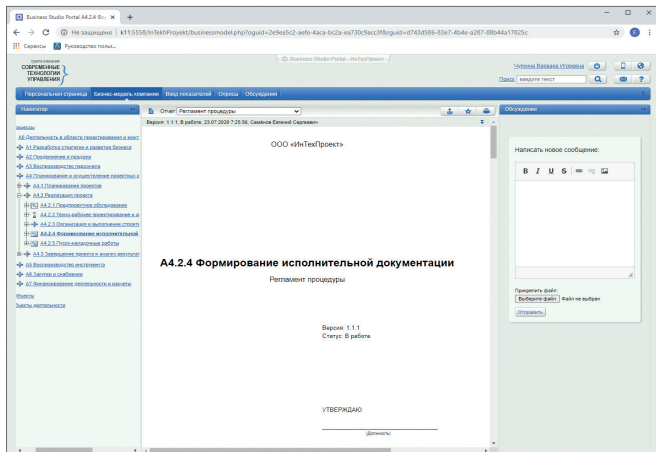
Business Studio Portal A4.2.4 Фо ×
+
Не защищено | k11:5558/InTekhProyekt/businessmodel.php?oguid=2e9ea5c2-aefe-4aca-bc2a-ea730c9acc3f&rguid=d743d586-83e7-4b4e-a287-88b44a17825c
Сервисы Руководство польз...
группа компаний
СОВРЕМЕННЫЕ ТЕХНОЛОГИИ УПРАВЛЕНИЯ
Business Studio Portal - «ИнТекПроект»
Чуркина Варвара Игоревна
Поиск введите текст
Персональная страница Бизнес-модель компании Вид показателей Опросы Обсуждения
Навигатор
Отчет: Регламент процедуры
Версия: 1.1.1, В работе, 23.07.2020 7:25:56, Семёнов Евгений Сергеевич
Обсуждение
Процессы
А0 Деятельность в области проектирования и монт
А1 Разработка стратегии и развитие бизнеса
А2 Продвижение и продажи
А3 Воспроизводство персонала
А4 Планирование и осуществление проектных р
А4.1 Планирование проектов
А4.2 Реализация проекта
А4.2.1 Предпроектное обследование
А4.2.2 Технико-рабочее проектирование и а
А4.2.3 Организация и выполнение строит
А4.2.4 Формирование исполнительной
А4.2.5 Пуско-наладочные работы
А4.3 Завершение проекта и анализ результат
А5 Восстановление инструмента
А6 Закупки и снабжение
А7 Финансирование деятельности и расчеты
Функции
Объекты деятельности
ООО «ИнТекПроект»
А4.2.4 Формирование исполнительной документации
Регламент процедуры
Версия: 1.1.1
Статус: В работе
УТВЕРЖДАЮ
(Должность)
Написать новое сообщение:
B I U S
Прикрепить файл:
Выберите файл Файл не выбран
Отправить